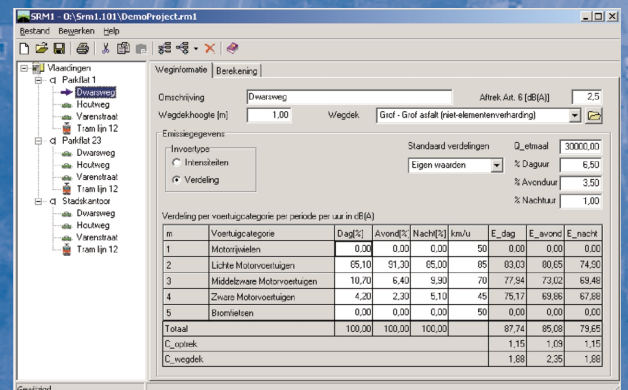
SRM1 - O:\Srm1.101\DemoProject.rm1

Bestand Bewerken Help

Vlaardingen
Parkflat 1
Dwarsweg
Houtweg
Varenstraat
Tram lijn 12
Parkflat 23
Dwarsweg
Houtweg
Varenstraat
Tram lijn 12
Stadskantoor
Dwarsweg
Houtweg
Varenstraat
Tram lijn 12

Weginformatie | Berekening

Omschrijving: Dwarsweg
Aftrek Art. 6 [dB(A)]: 2,5
Wegdekhoogte [m]: 1,00
Wegdek: Grof - Grof asfalt (niet-elementenverharding)

Emissiegegevens
Invoertype
Intensiteiten
Verdeling
Standaard verdelingen
Eigen waarden
Q_etmaal: 30000,00
% Daguur: 6,50
% Avonduur: 3,50
% Nachtuur: 1,00

Verdeling per voertuigcategorie per periode per uur in dB(A)

| m | Voertuigcategorie | Dag[%] | Avond[%] | Nacht[%] | km/u | E_dag | E_avond | E_nacht |
|---|---|---|---|---|---|---|---|---|
| 1 | Motorrijwielen | 0,00 | 0,00 | 0,00 | 50 | 0,00 | 0,00 | 0,00 |
| 2 | Lichte Motorvoertuigen | 85,10 | 91,30 | 85,00 | 85 | 83,03 | 80,65 | 74,90 |
| 3 | Middelzware Motorvoertuigen | 10,70 | 6,40 | 9,90 | 70 | 77,94 | 73,02 | 69,48 |
| 4 | Zware Motorvoertuigen | 4,20 | 2,30 | 5,10 | 45 | 75,17 | 69,86 | 67,88 |
| 5 | Bromfietsen | 0,00 | 0,00 | 0,00 | 50 | 0,00 | 0,00 | 0,00 |
| Totaal | | 100,00 | 100,00 | 100,00 | | 87,74 | 85,08 | 79,65 |
| C_optrek | | | | | | 1,15 | 1,09 | 1,15 |
| C_wegdek | | | | | | 1,88 | 2,35 | 1,88 |

Gewijzigd